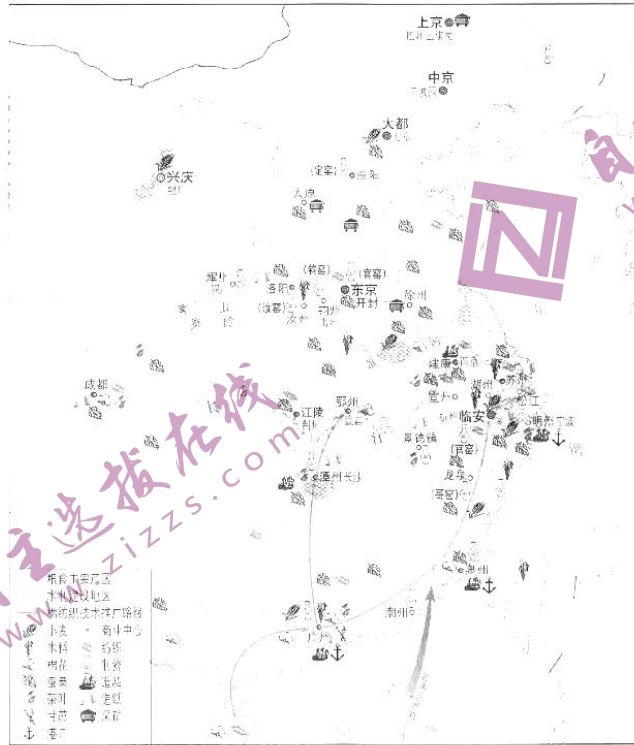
上京
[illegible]
中京
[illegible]
大都
兴庆
(定窑)
大原
耀州
(钧窑)
(官窑)
洛阳
东京
开封
徐州
(汝窑)
成都
江陵
鄂州
建康
苏州
临安
明州
(官窑)
景德镇
潭州
长沙
(哥窑)
龙泉
泉州
广州
潮州
zizzs.com
粮食主要产区
水利建设地区
棉纺织技术推广路线
小麦
棉
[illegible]
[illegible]
茶叶
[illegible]
港口